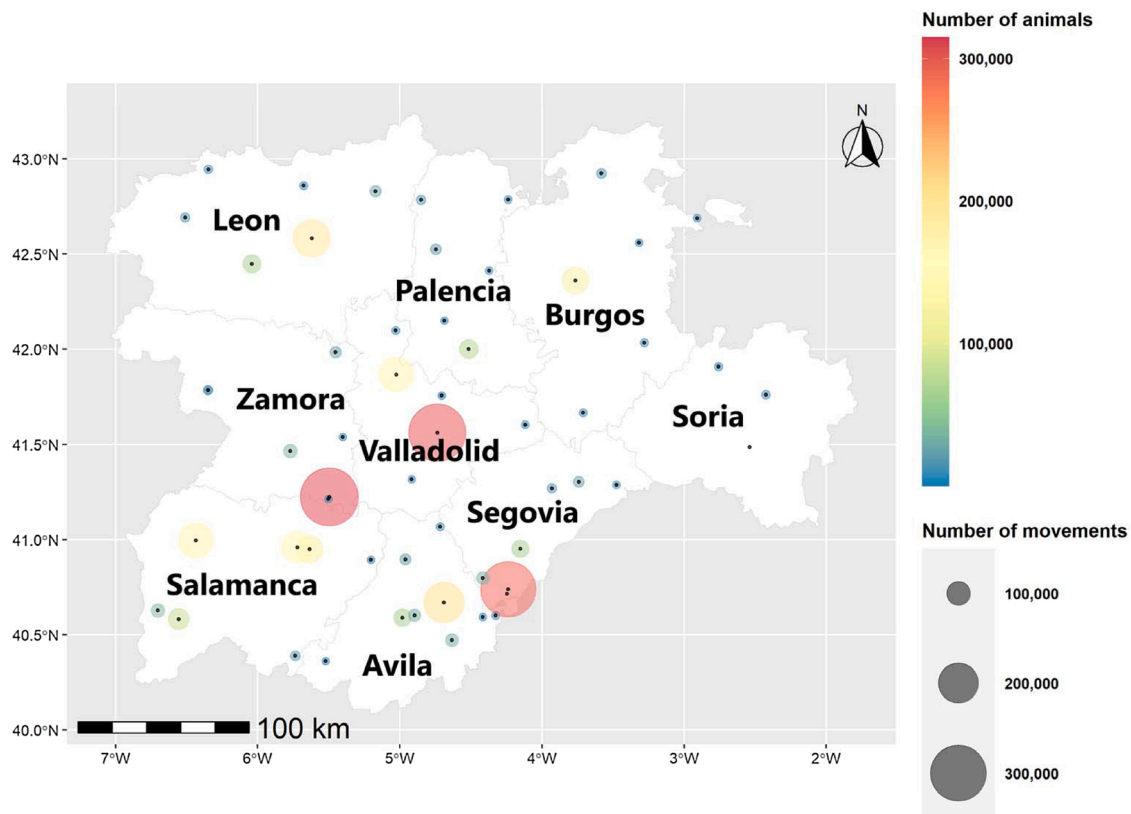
Number of animals
300,000
200,000
100,000

Number of movements
100,000
200,000
300,000

N

43.0°N
42.5°N
42.0°N
41.5°N
41.0°N
40.5°N
40.0°N

Leon
Palencia
Burgos
Zamora
Soria
Valladolid
Segovia
Salamanca
Avila

100 km

7°W
6°W
5°W
4°W
3°W
2°W